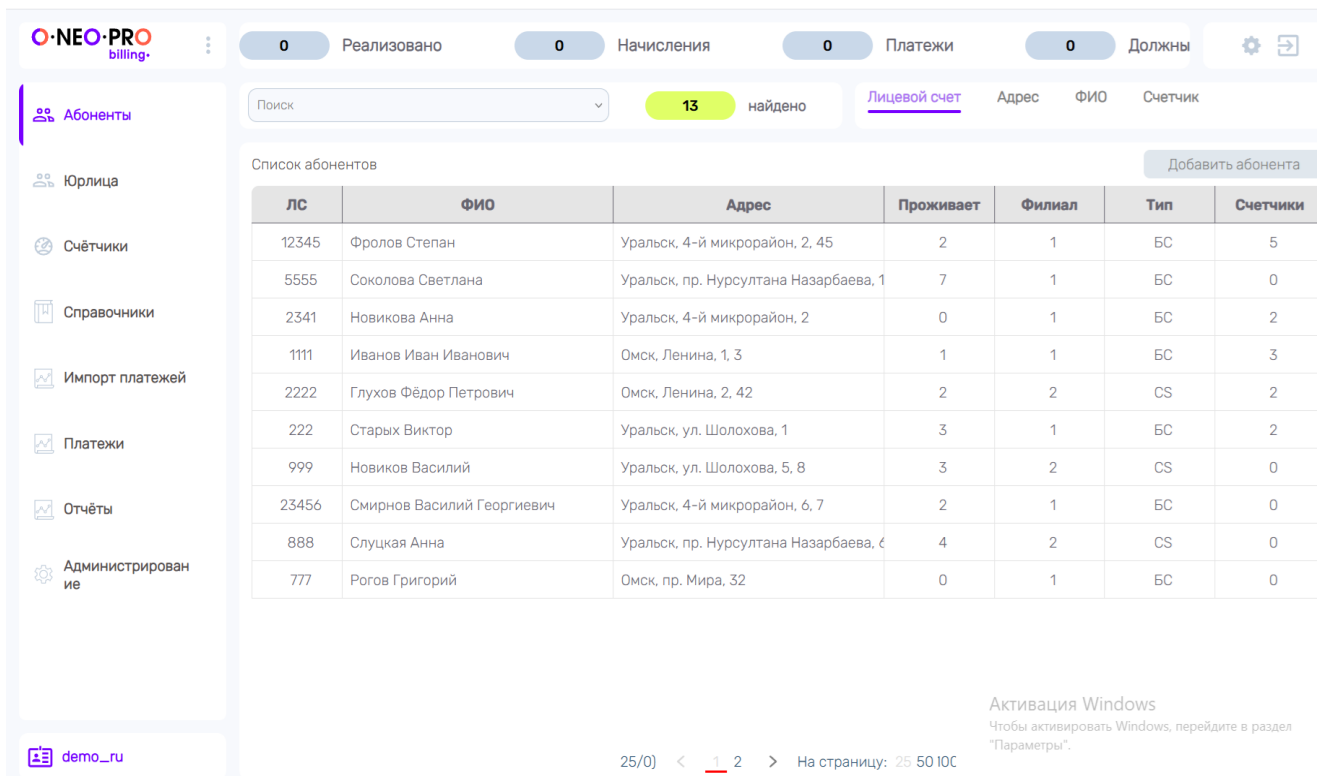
O·NEO·PRO
billing·

0 Реализовано
0 Начисления
0 Платежи
0 Должны

Абоненты
Юрлица
Счётчики
Справочники
Импорт платежей
Платежи
Отчёты
Администрирование

Поиск
13 найдено
Лицевой счет Адрес ФИО Счетчик

Список абонентов
Добавить абонента

| ЛС | ФИО | Адрес | Проживает | Филиал | Тип | Счетчики |
|---|---|---|---|---|---|---|
| 12345 | Фролов Степан | Уральск, 4-й микрорайон, 2, 45 | 2 | 1 | БС | 5 |
| 5555 | Соколова Светлана | Уральск, пр. Нурсултана Назарбаева, 1 | 7 | 1 | БС | 0 |
| 2341 | Новикова Анна | Уральск, 4-й микрорайон, 2 | 0 | 1 | БС | 2 |
| 1111 | Иванов Иван Иванович | Омск, Ленина, 1, 3 | 1 | 1 | БС | 3 |
| 2222 | Глухов Фёдор Петрович | Омск, Ленина, 2, 42 | 2 | 2 | CS | 2 |
| 222 | Старых Виктор | Уральск, ул. Шолохова, 1 | 3 | 1 | БС | 2 |
| 999 | Новиков Василий | Уральск, ул. Шолохова, 5, 8 | 3 | 2 | CS | 0 |
| 23456 | Смирнов Василий Георгиевич | Уральск, 4-й микрорайон, 6, 7 | 2 | 1 | БС | 0 |
| 888 | Слуцкая Анна | Уральск, пр. Нурсултана Назарбаева, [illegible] | 4 | 2 | CS | 0 |
| 777 | Рогов Григорий | Омск, пр. Мира, 32 | 0 | 1 | БС | 0 |

Активация Windows
Чтобы активировать Windows, перейдите в раздел "Параметры".

demo_ru

25/0) < 1 2 > На страницу: 25 50 10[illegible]